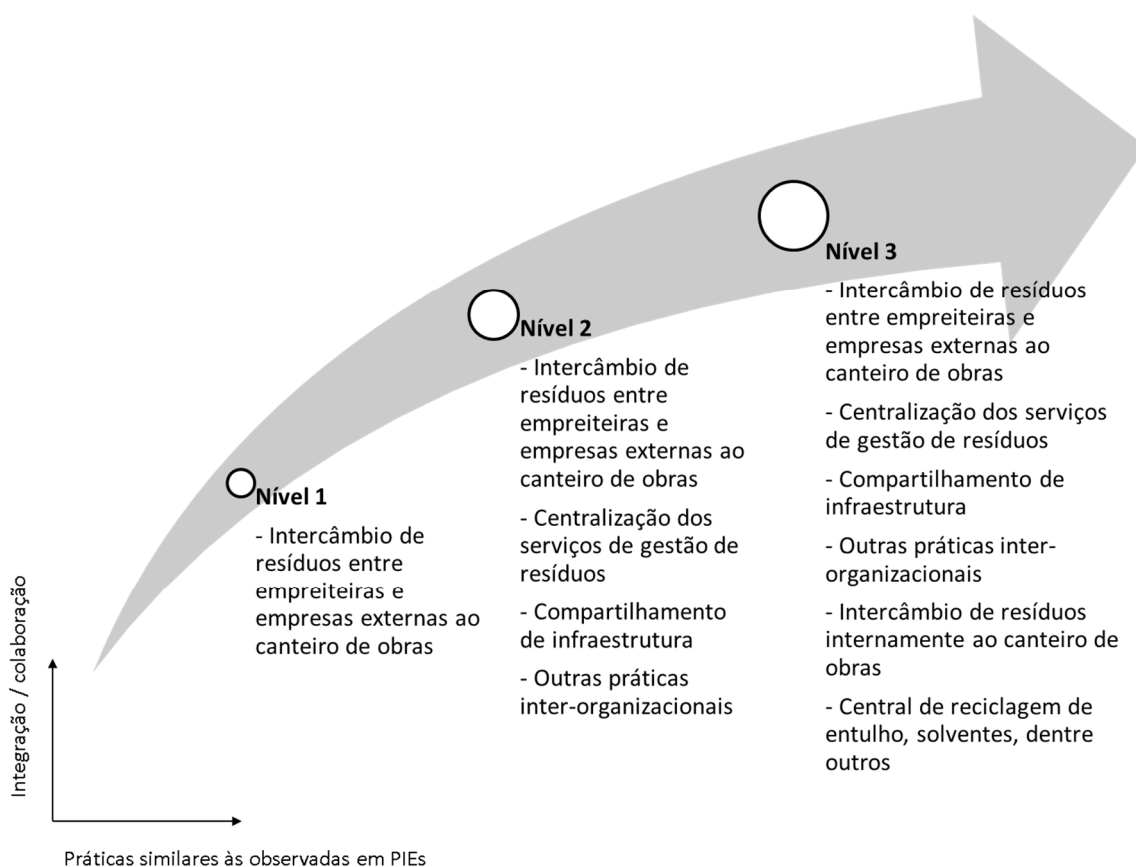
Nível 1

- Intercâmbio de resíduos entre empreiteiras e empresas externas ao canteiro de obras

Nível 2

- Intercâmbio de resíduos entre empreiteiras e empresas externas ao canteiro de obras

- Centralização dos serviços de gestão de resíduos

- Compartilhamento de infraestrutura

- Outras práticas inter-organizacionais

Nível 3

- Intercâmbio de resíduos entre empreiteiras e empresas externas ao canteiro de obras

- Centralização dos serviços de gestão de resíduos

- Compartilhamento de infraestrutura

- Outras práticas inter-organizacionais

- Intercâmbio de resíduos internamente ao canteiro de obras

- Central de reciclagem de entulho, solventes, dentre outros

Integração / colaboração

Práticas similares às observadas em PIEs